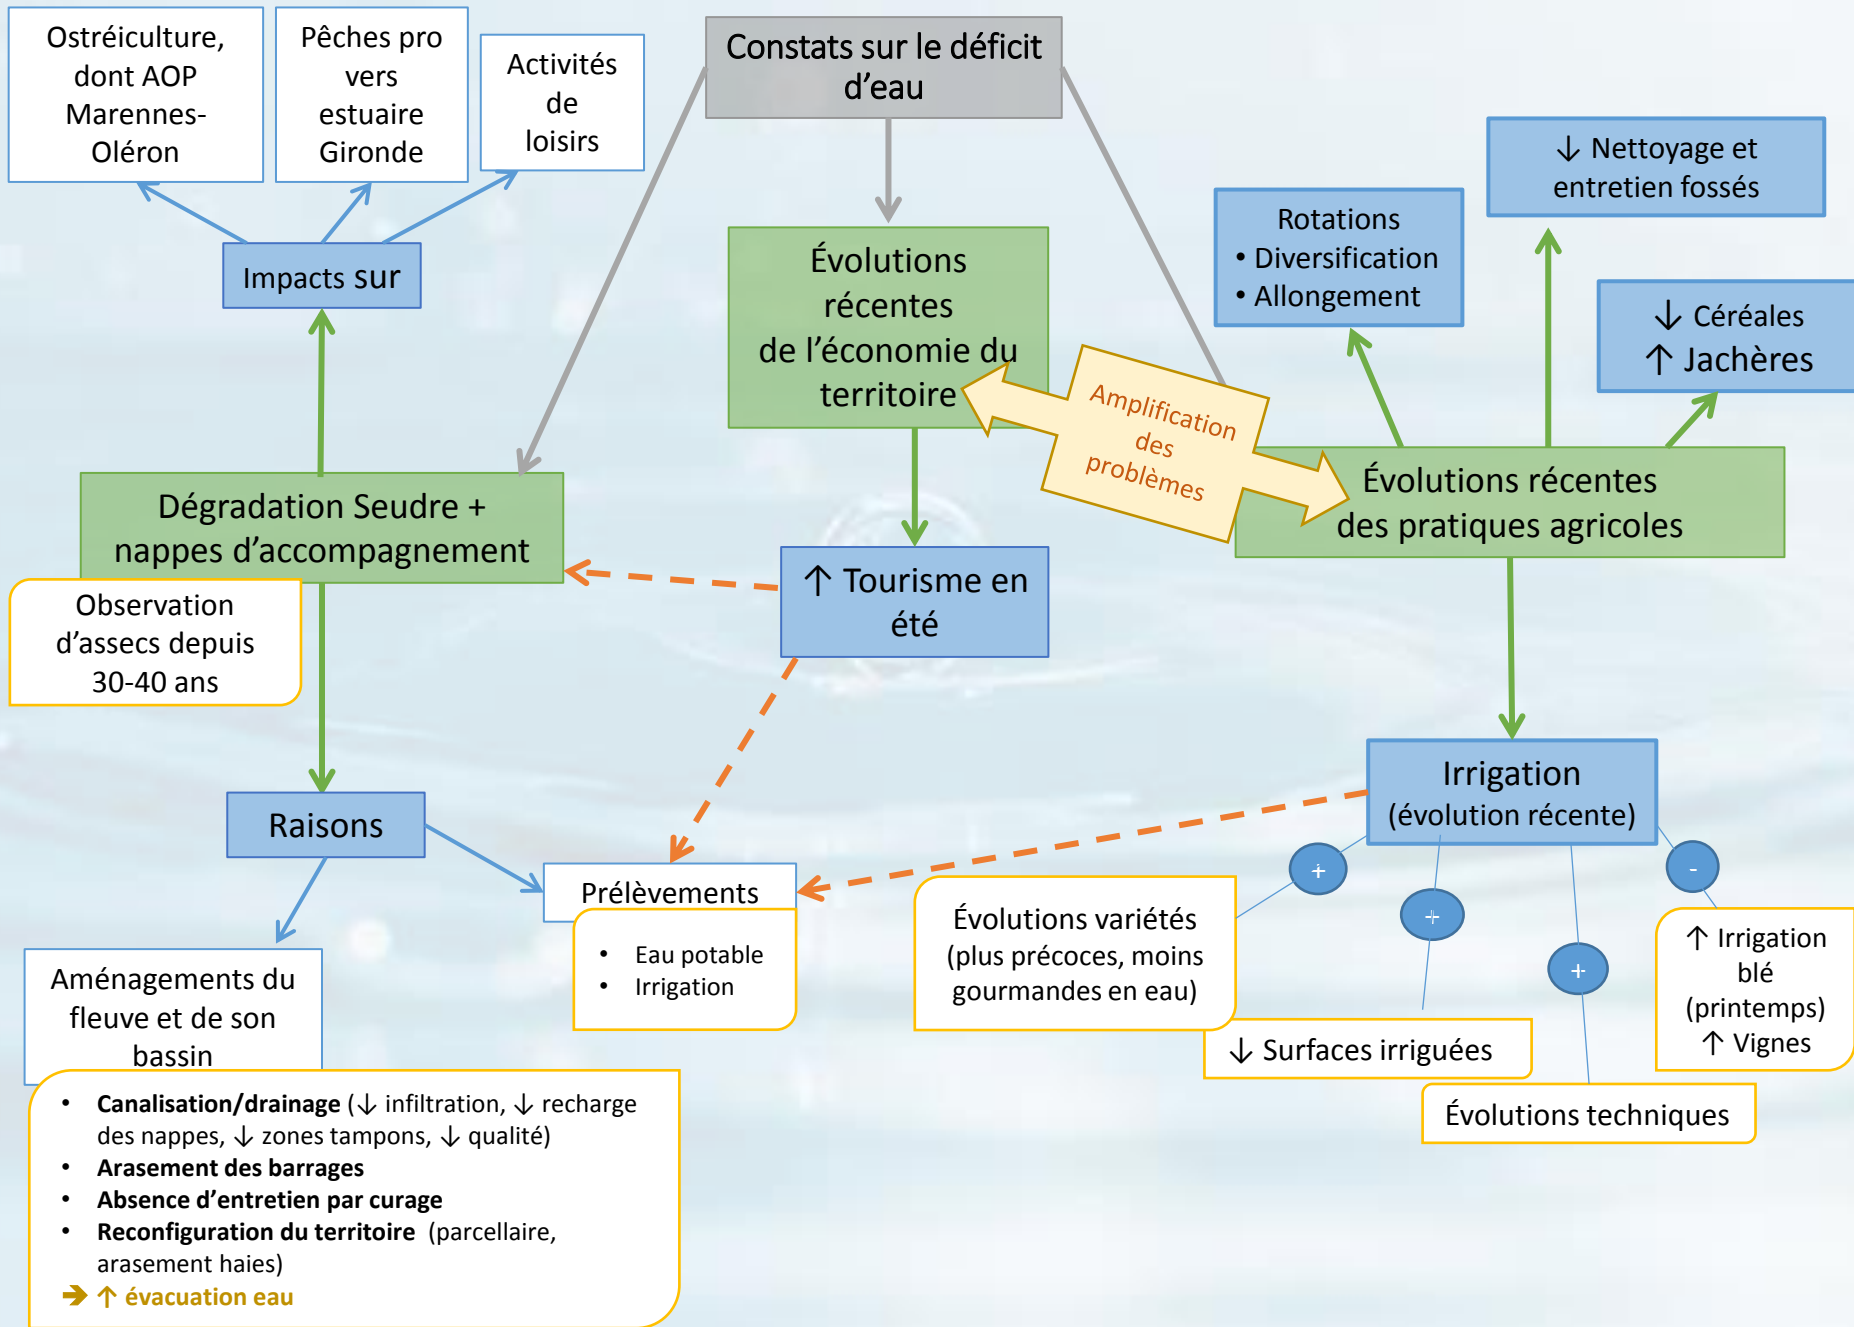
Ostréiculture, dont AOP Marennes-Oléron

Pêches pro vers estuaire Gironde

Activités de loisirs

Constats sur le déficit d'eau

Impacts sur

Évolutions récentes de l'économie du territoire

Amplification des problèmes

Rotations
• Diversification
• Allongement

↓ Nettoyage et entretien fossés

↓ Céréales
↑ Jachères

Évolutions récentes des pratiques agricoles

Dégradation Seudre + nappes d'accompagnement

Observation d'assecs depuis 30-40 ans

↑ Tourisme en été

Raisons

Prélèvements

• Eau potable
• Irrigation

Irrigation (évolution récente)

+

+

+

-

Évolutions variétés (plus précoces, moins gourmandes en eau)

↓ Surfaces irriguées

↑ Irrigation blé (printemps)
↑ Vignes

Évolutions techniques

Aménagements du fleuve et de son bassin

• **Canalisation/drainage** (↓ infiltration, ↓ recharge des nappes, ↓ zones tampons, ↓ qualité)
• **Arasement des barrages**
• **Absence d'entretien par curage**
• **Reconfiguration du territoire** (parcellaire, arasement haies)
➔ ↑ évacuation eau